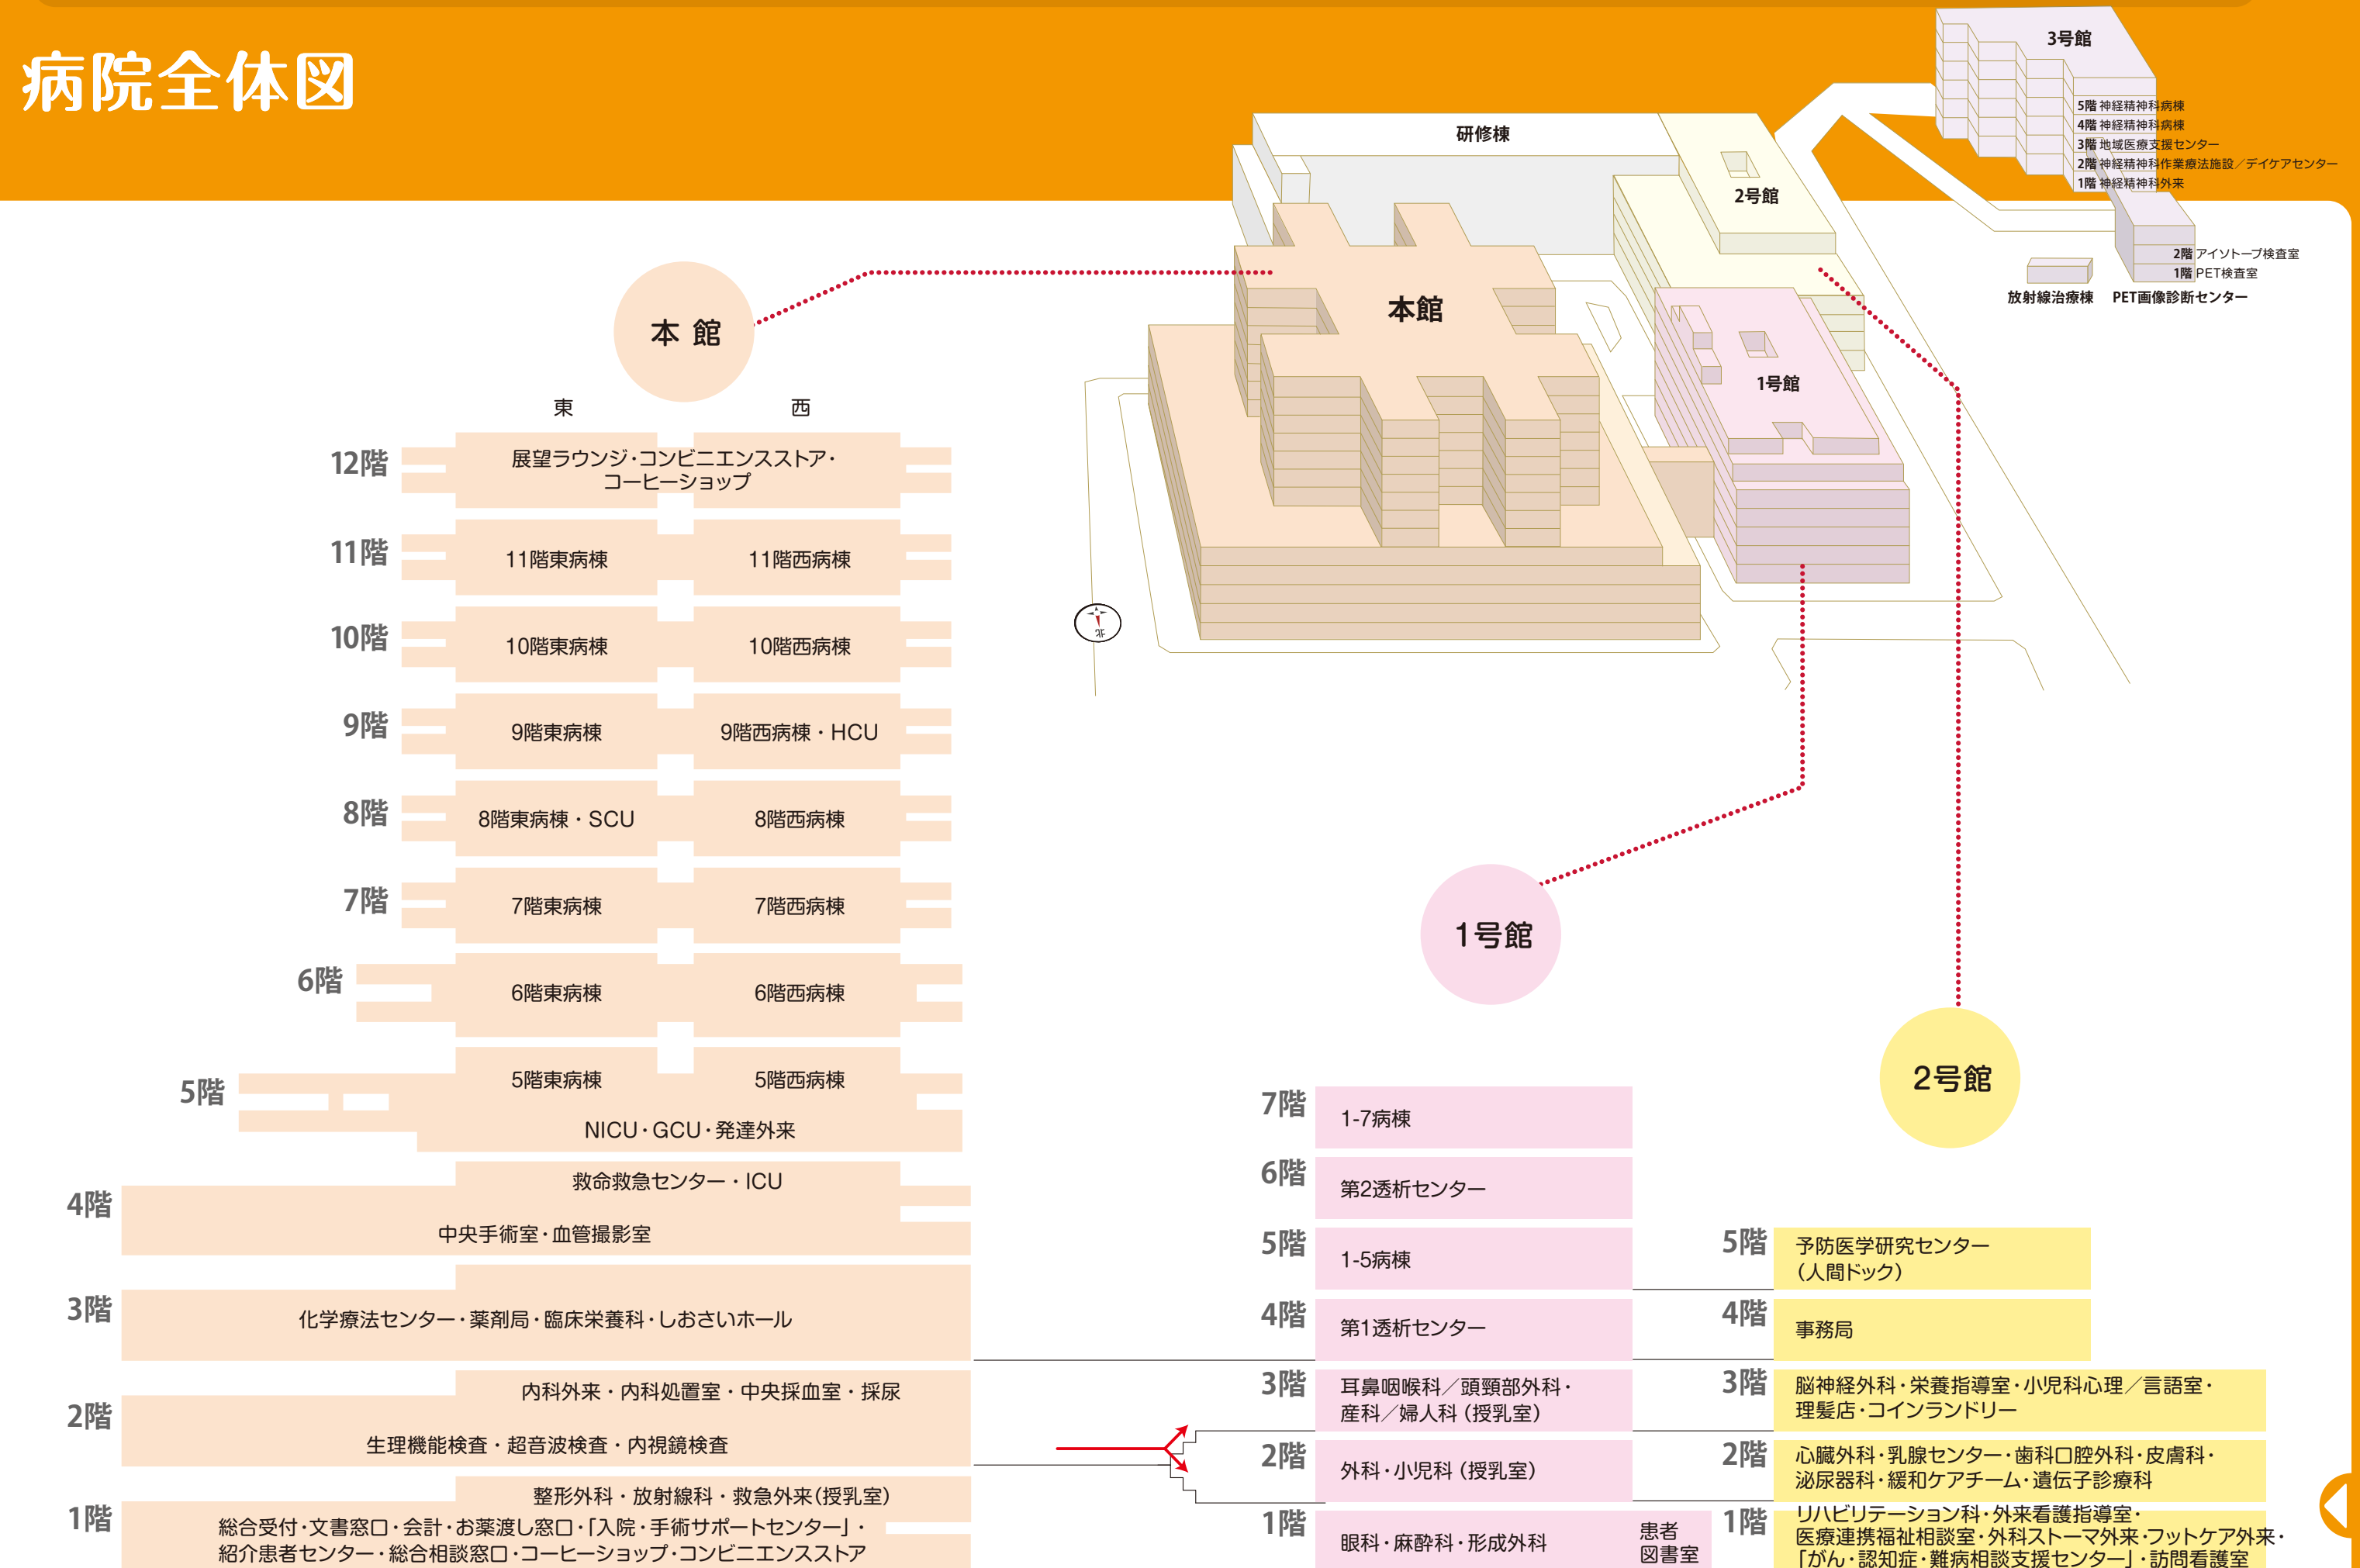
病院全体図

3号館
5階 神経精神科病棟
4階 神経精神科病棟
3階 地域医療支援センター
2階 神経精神科作業療法施設／デイケアセンター
1階 神経精神科外来

研修棟
2号館
本館
1号館
2階 アイソトープ検査室
1階 PET検査室
放射線治療棟
PET画像診断センター

本 館
東
西

| | 東 | 西 |
|---|---|---|
| 12階 | 展望ラウンジ･コンビニエンスストア･コーヒーショップ | |
| 11階 | 11階東病棟 | 11階西病棟 |
| 10階 | 10階東病棟 | 10階西病棟 |
| 9階 | 9階東病棟 | 9階西病棟・HCU |
| 8階 | 8階東病棟・SCU | 8階西病棟 |
| 7階 | 7階東病棟 | 7階西病棟 |
| 6階 | 6階東病棟 | 6階西病棟 |
| 5階 | 5階東病棟 | 5階西病棟 |

NICU･GCU･発達外来

4階
救命救急センター・ICU
中央手術室･血管撮影室

3階
化学療法センター･薬剤局･臨床栄養科･しおさいホール

2階
内科外来・内科処置室・中央採血室・採尿
生理機能検査・超音波検査・内視鏡検査

1階
整形外科・放射線科・救急外来(授乳室)
総合受付･文書窓口･会計･お薬渡し窓口･「入院・手術サポートセンター」･紹介患者センター･総合相談窓口･コーヒーショップ･コンビニエンスストア

1号館
7階 1-7病棟
6階 第2透析センター
5階 1-5病棟
4階 第1透析センター
3階 耳鼻咽喉科／頭頸部外科･産科／婦人科（授乳室）
2階 外科･小児科（授乳室）
1階 眼科･麻酔科･形成外科 患者図書室

2号館
5階 予防医学研究センター（人間ドック）
4階 事務局
3階 脳神経外科･栄養指導室･小児科心理／言語室･理髪店･コインランドリー
2階 心臓外科･乳腺センター･歯科口腔外科･皮膚科･泌尿器科･緩和ケアチーム･遺伝子診療科
1階 リハビリテーション科･外来看護指導室･医療連携福祉相談室･外科ストーマ外来･フットケア外来･「がん･認知症･難病相談支援センター」･訪問看護室